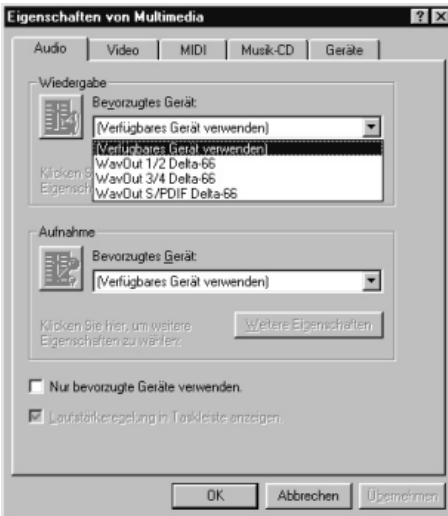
Eigenschaften von Multimedia

? ×

Audio | Video | MIDI | Musik-CD | Geräte

Wiedergabe

Bevorzugtes Gerät:

(Verfügbares Gerät verwenden)

(Verfügbares Gerät verwenden)
WavOut 1/2 Delta-66
WavOut 3/4 Delta-66
WavOut S/PDIF Delta-66

Klicken S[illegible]
Eigensch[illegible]

Aufnahme

Bevorzugtes Gerät:

(Verfügbares Gerät verwenden)

Klicken Sie hier, um weitere Eigenschaften zu wählen.

Weitere Eigenschaften

Nur bevorzugte Geräte verwenden.

Lautstärkeregelung in Taskleiste anzeigen.

OK

Abbrechen

Übernehmen